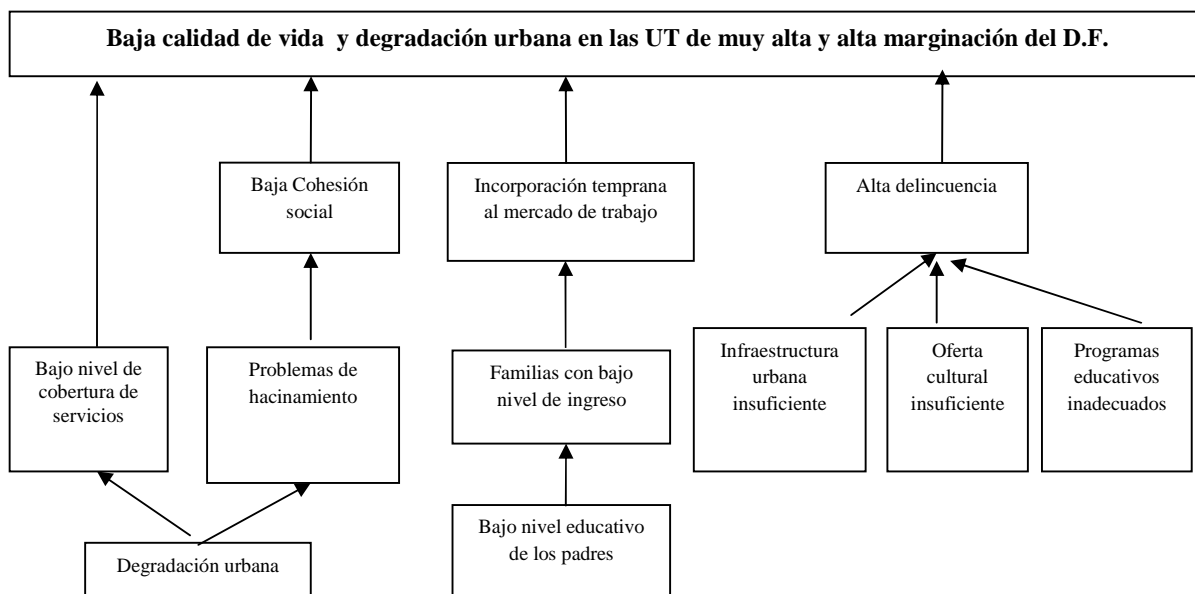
Baja calidad de vida y degradación urbana en las UT de muy alta y alta marginación del D.F.

Baja Cohesión social

Incorporación temprana al mercado de trabajo

Alta delincuencia

Bajo nivel de cobertura de servicios

Problemas de hacinamiento

Familias con bajo nivel de ingreso

Infraestructura urbana insuficiente

Oferta cultural insuficiente

Programas educativos inadecuados

Degradación urbana

Bajo nivel educativo de los padres